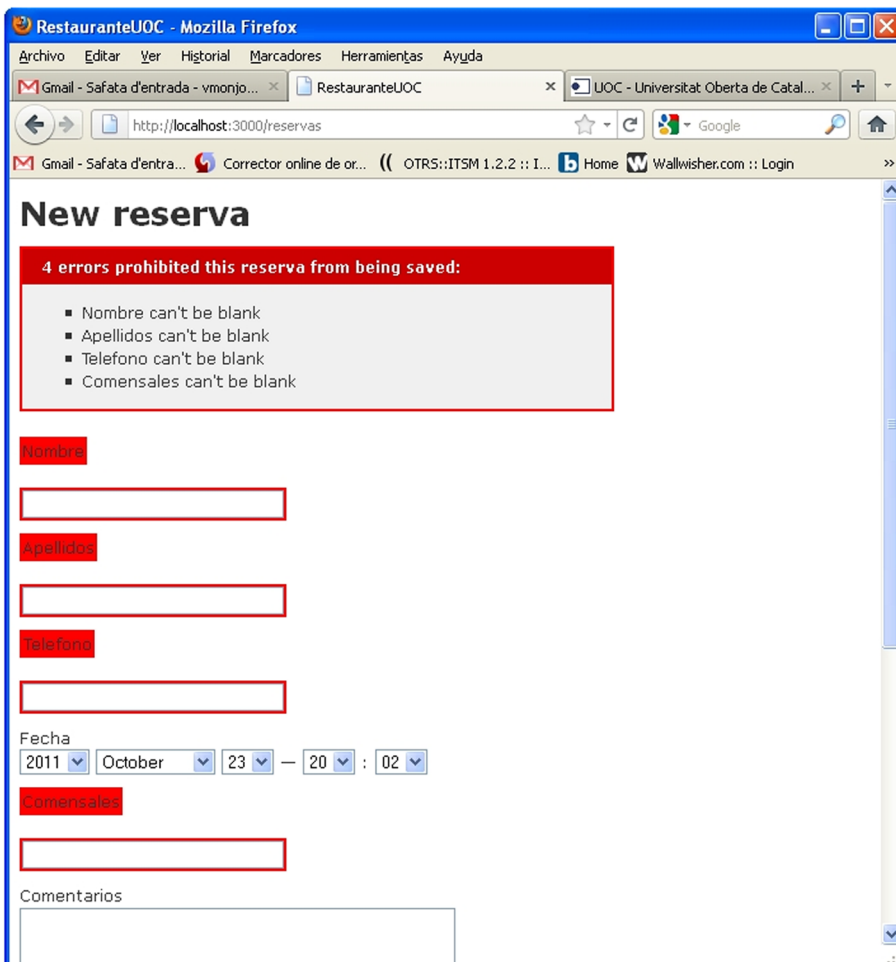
RestauranteUOC - Mozilla Firefox

Archivo Editar Ver Historial Marcadores Herramientas Ayuda

Gmail - Safata d'entrada - vmonjo... × RestauranteUOC × UOC - Universitat Oberta de Catal... × +

http://localhost:3000/reservas Google

Gmail - Safata d'entra... Corrector online de or... OTRS::ITSM 1.2.2 :: I... Home Wallwisher.com :: Login »

New reserva

4 errors prohibited this reserva from being saved:

- Nombre can't be blank
- Apellidos can't be blank
- Telefono can't be blank
- Comensales can't be blank

Nombre

Apellidos

Telefono

Fecha
2011 October 23 — 20 : 02

Comensales

Comentarios